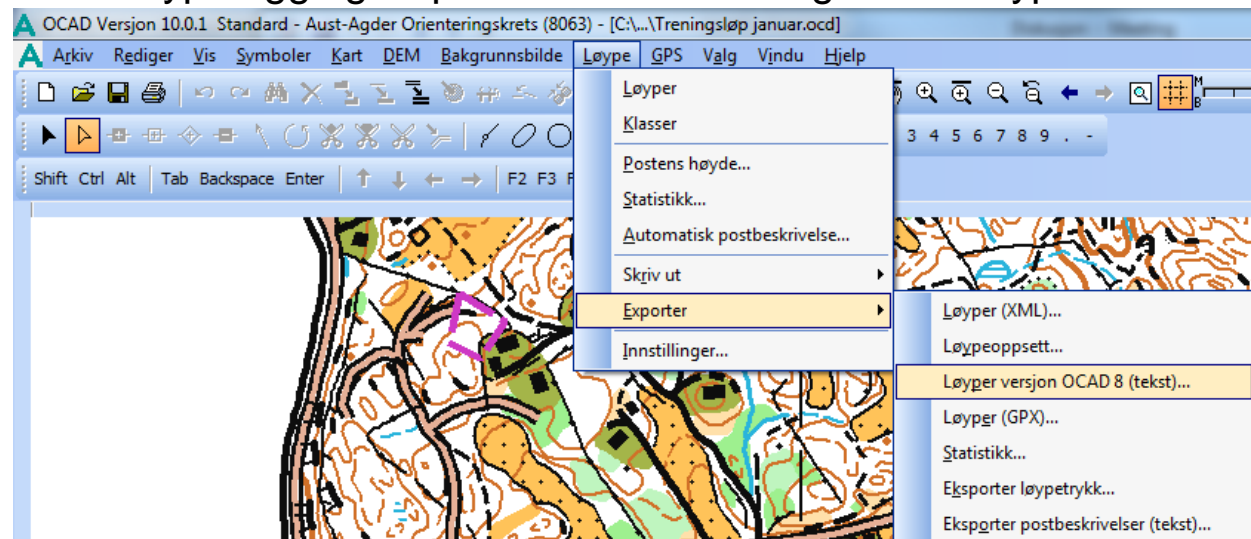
OCAD Versjon 10.0.1 Standard - Aust-Agder Orienteringskrets (8063) - [C:\...\Treningsløp januar.ocd]

Arkiv Rediger Vis Symboler Kart DEM Bakgrunnsbilde Løype GPS Valg Vindu Hjelp

3 4 5 6 7 8 9 . -

Shift Ctrl Alt Tab Backspace Enter F2 F3 F

Løyper
Klasser
Postens høyde...
Statistikk...
Automatisk postbeskrivelse...
Skriv ut
Exporter
Innstillinger...

Løyper (XML)...
Løypeoppsett...
Løyper versjon OCAD 8 (tekst)...
Løyper (GPX)...
Statistikk...
Eksporter løypetrykk...
Eksporter postbeskrivelser (tekst)...